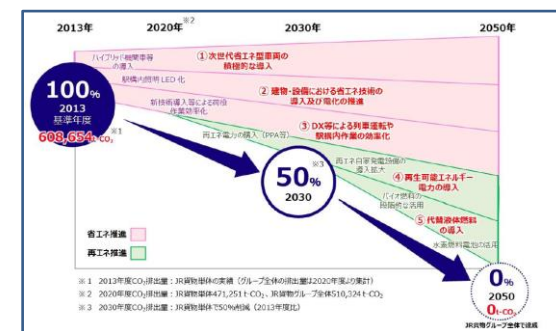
2013年 2020年※2 2030年 2050年

ハイブリッド機関車等の導入

駅構内照明LED化

新技術導入等による荷役作業効率化

再エネ電力の購入（PPA等）

再エネ自家発電設備の導入拡大

バイオ燃料の段階的な活用

水素燃料電池の活用

① 次世代省エネ型車両の積極的な導入

② 建物・設備における省エネ技術の導入及び電化の推進

③ DX等による列車運転や駅構内作業の効率化

④ 再生可能エネルギー電力の導入

⑤ 代替液体燃料の導入

100%
2013
基準年度
608,654t-$CO_2$
※1

50%
2030
※3

0%
2050
$0t-CO_2$
JR貨物グループ全体で達成

省エネ推進

再エネ推進

※1 2013年度$CO_2$排出量：JR貨物単体の実績（グループ全体の排出量は2020年度より集計）
※2 2020年度$CO_2$排出量：JR貨物単体471,251t-$CO_2$、JR貨物グループ全体510,324t-$CO_2$
※3 2030年度$CO_2$排出量：JR貨物単体で50%削減（2013年度比）